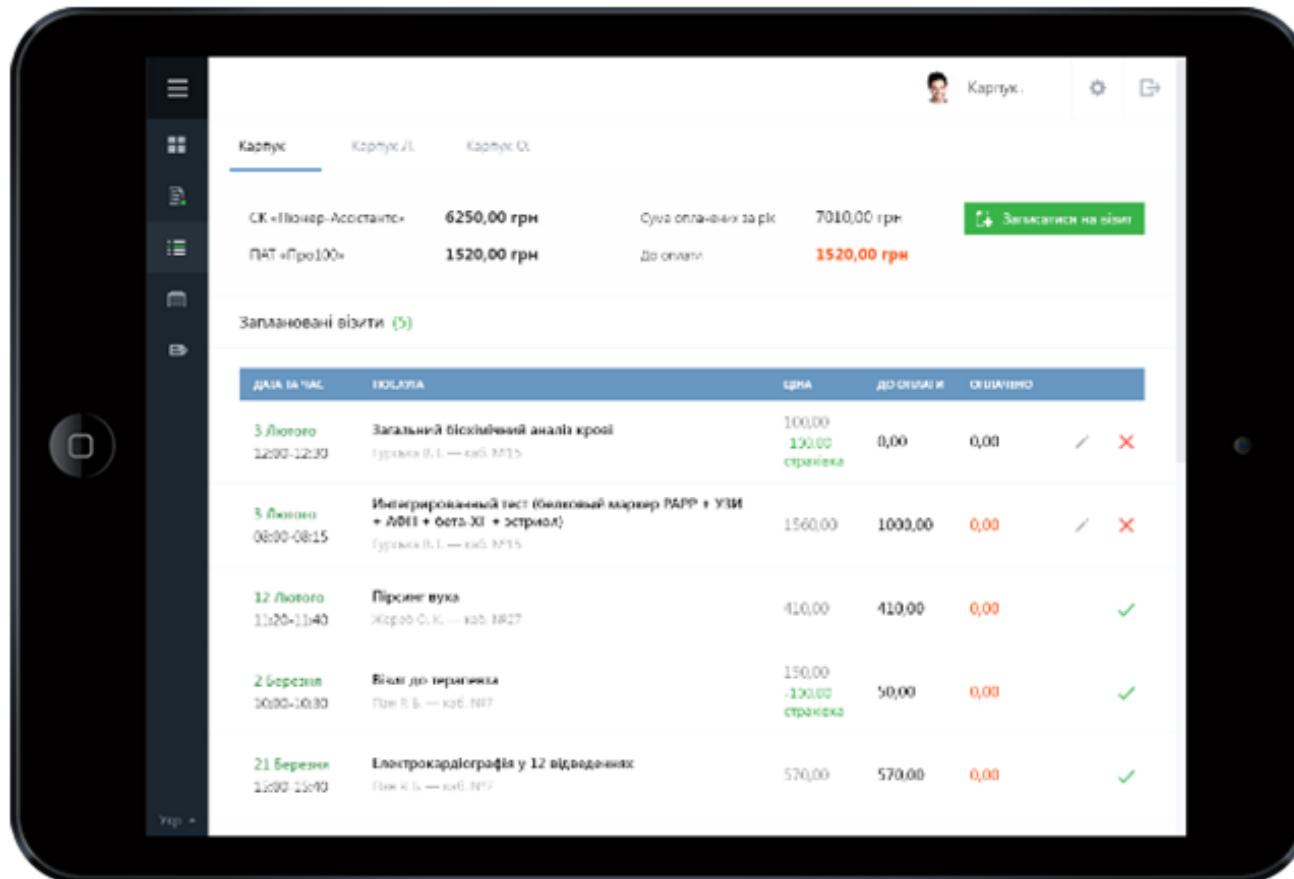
Карпук

Карпук | Карпук Л. | Карпук О.

СК «Піонер-Асістанс» 6250,00 грн
ПАТ «Про100» 1520,00 грн

Сума оплачених за рік 7010,00 грн
До оплати 1520,00 грн

Записатися на візит

Заплановані візити (5)

| ДАТА ТА ЧАС | ПОСЛУГА | ЦІНА | ДО ОПЛАТИ | ОПЛАЧЕНО |
|---|---|---|---|---|
| 3 Лютого 12:00-12:30 | Загальний біохімічний аналіз крові Гуржиця В. І. — каб. №15 | 100,00 -100,00 страхівка | 0,00 | 0,00 |
| 3 Лютого 08:00-08:15 | Интегрированный тест (белковый маркер PAPP + УЗИ + АФП + бета-ХГ + эстриол) Гуржиця В. І. — каб. №15 | 1560,00 | 1000,00 | 0,00 |
| 12 Лютого 11:20-11:40 | Пірсинг вуха Жоров О. К. — каб. №27 | 410,00 | 410,00 | 0,00 |
| 2 Березня 10:00-10:30 | Візит до терапевта Пен Я. Б. — каб. №7 | 150,00 -100,00 страхівка | 50,00 | 0,00 |
| 21 Березня 15:00-15:40 | Електрокардіографія у 12 відведеннях Пен Я. Б. — каб. №7 | 570,00 | 570,00 | 0,00 |

Укр